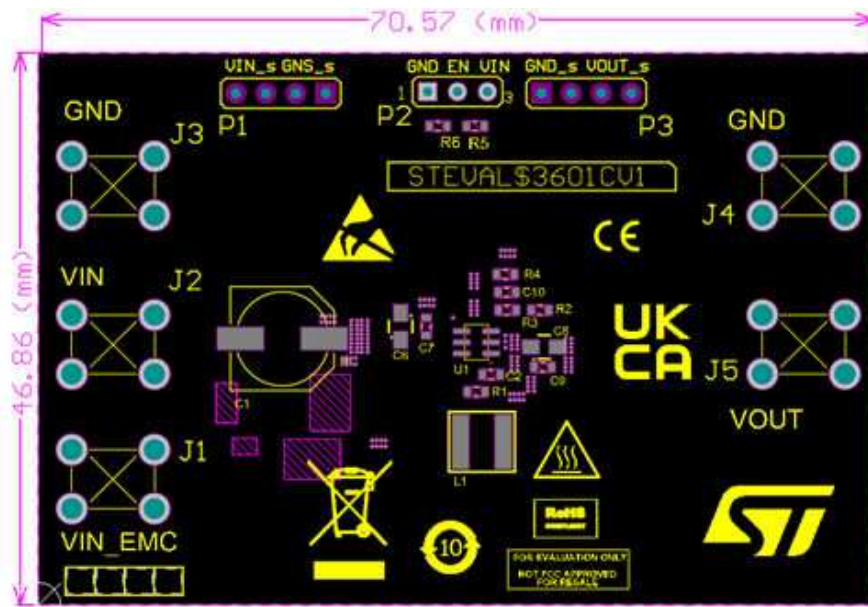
70.57 (mm)

46.86 (mm)

VIN_s GNS_s

P1

GND EN VIN

1

3

P2

R6 R5

GND_s VOUT_s

P3

GND

J3

STEVAL$3601CV1

GND

J4

CE

VIN

J2

R4

C10

R2

R3

C8

C6

C7

U1

C3

C9

R1

C1

UK
CA

J5

VOUT

J1

L1

RoHS
COMPLIANT

VIN_EMC

10

FOR EVALUATION ONLY
NOT FCC APPROVED
FOR RESALE

ST